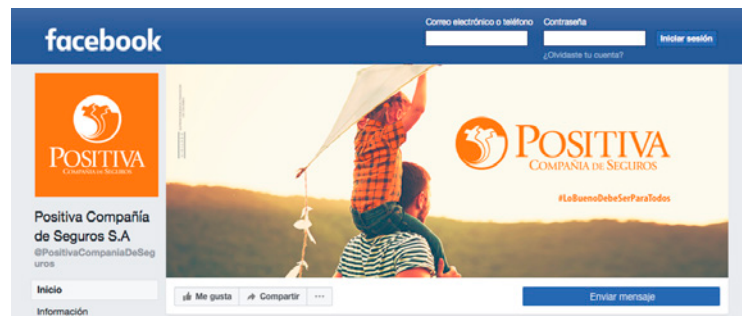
facebook

Correo electrónico o teléfono

Contraseña

Iniciar sesión

¿Olvidaste tu cuenta?

POSITIVA
COMPAÑÍA DE SEGUROS

Positiva Compañía de Seguros S.A

@PositivaCompaniaDeSeguros

Inicio

Información

POSITIVA
COMPAÑÍA DE SEGUROS

#LoBuenoDebeSerParaTodos

Me gusta

Compartir

...

Enviar mensaje